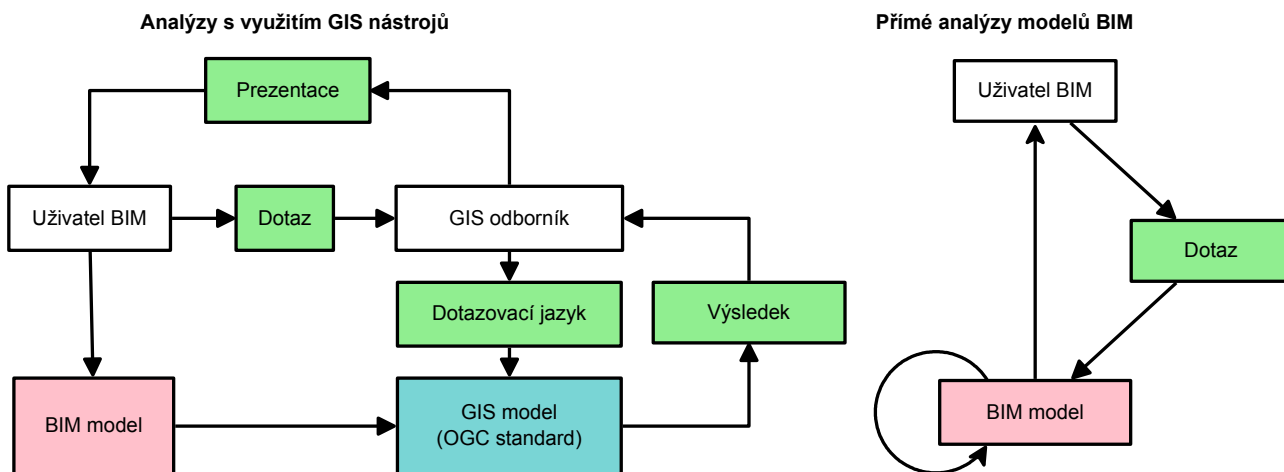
Analýzy s využitím GIS nástrojů

Prezentace

Uživatel BIM

Dotaz

GIS odborník

Dotazovací jazyk

Výsledek

BIM model

GIS model (OGC standard)

Přímé analýzy modelů BIM

Uživatel BIM

Dotaz

BIM model